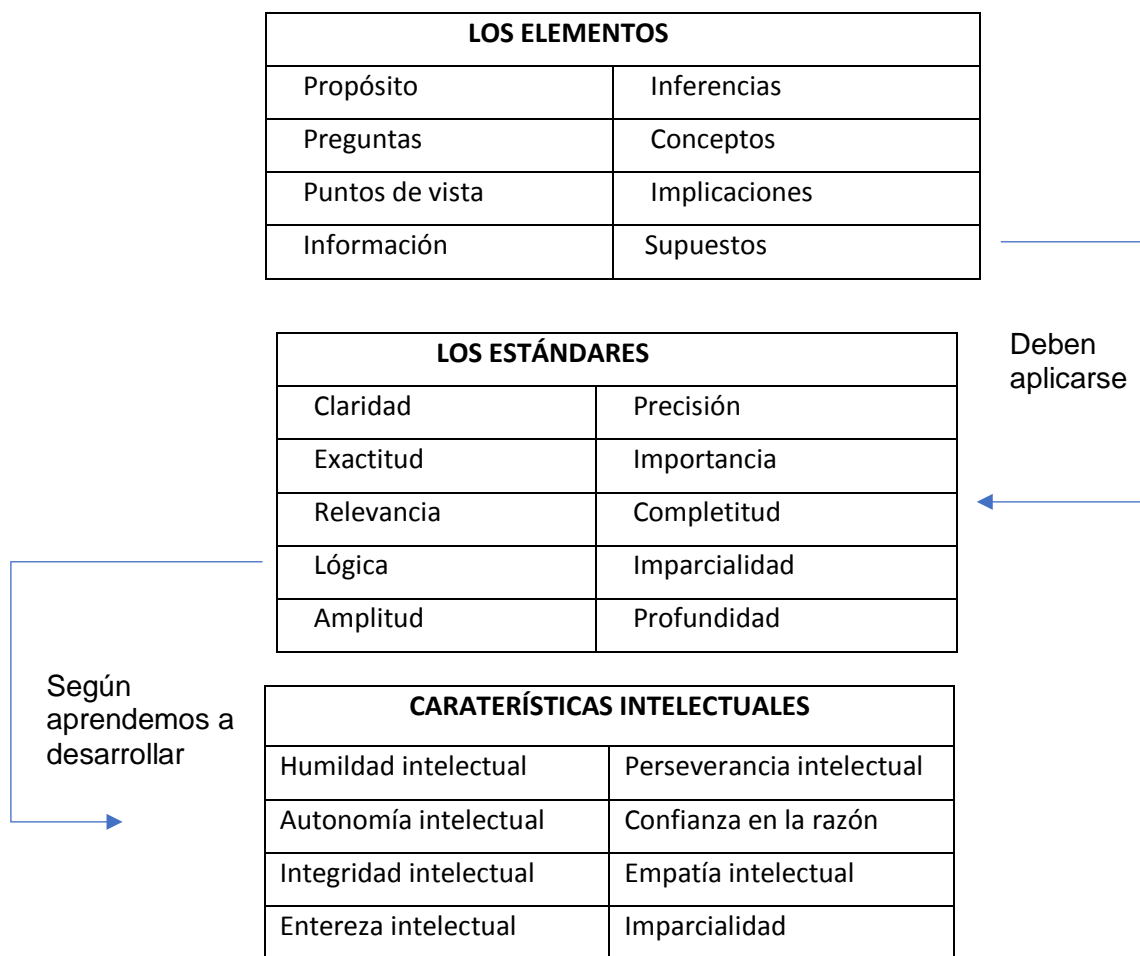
| LOS ELEMENTOS | |
|---|---|
| Propósito | Inferencias |
| Preguntas | Conceptos |
| Puntos de vista | Implicaciones |
| Información | Supuestos |

Deben aplicarse

| LOS ESTÁNDARES | |
|---|---|
| Claridad | Precisión |
| Exactitud | Importancia |
| Relevancia | Completitud |
| Lógica | Imparcialidad |
| Amplitud | Profundidad |

Según aprendemos a desarrollar

| CARATERÍSTICAS INTELECTUALES | |
|---|---|
| Humildad intelectual | Perseverancia intelectual |
| Autonomía intelectual | Confianza en la razón |
| Integridad intelectual | Empatía intelectual |
| Entereza intelectual | Imparcialidad |